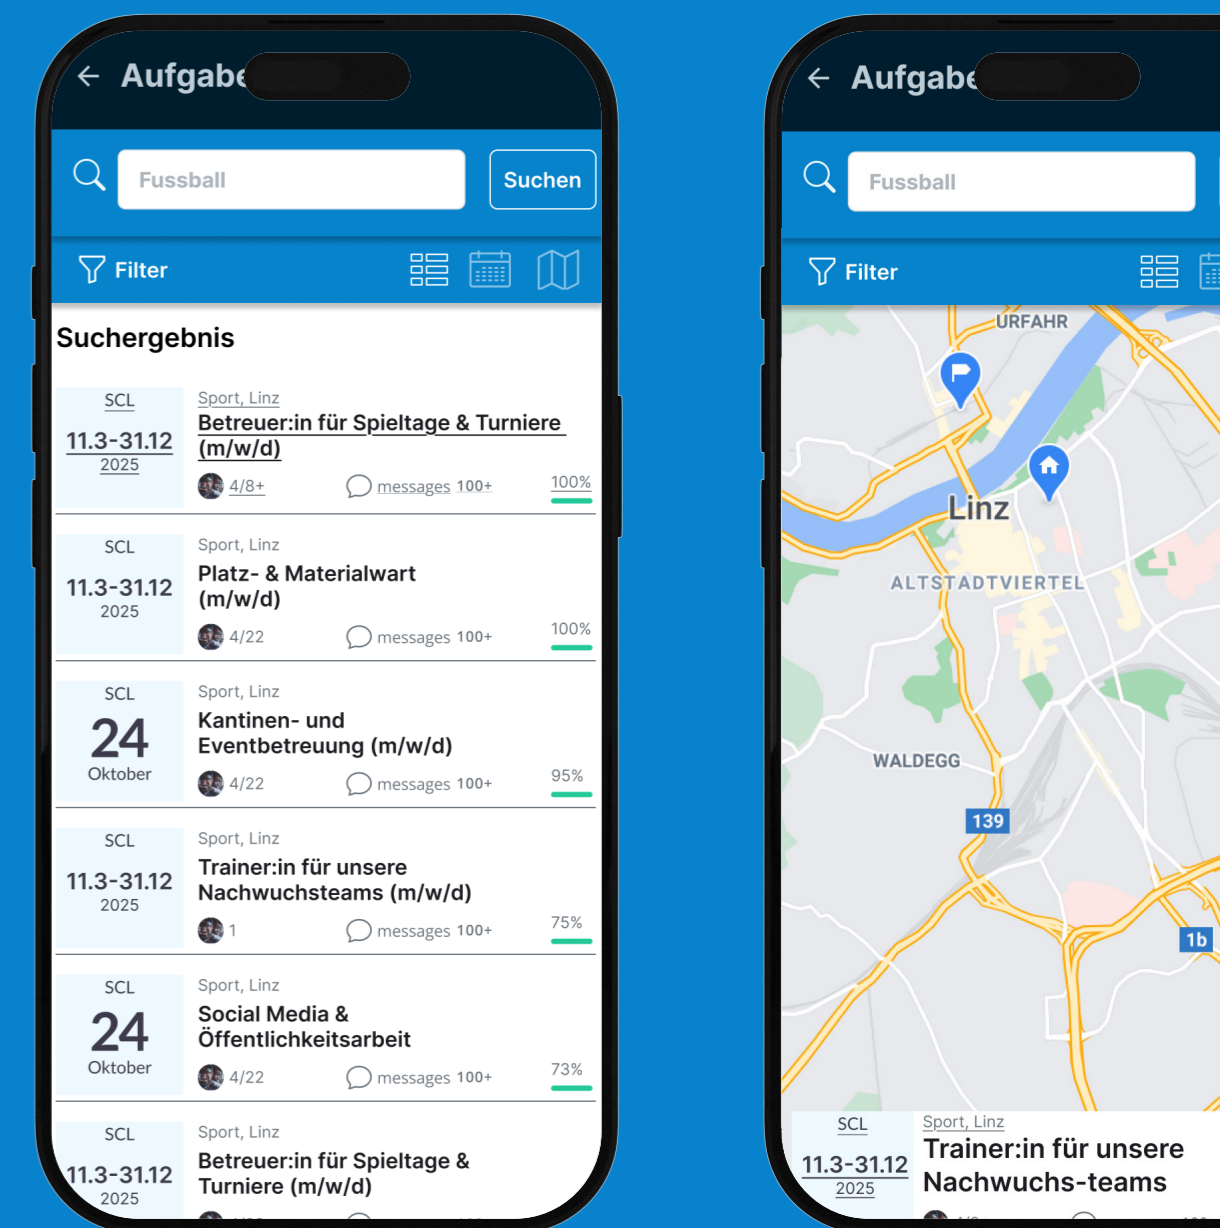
← Aufgabe

Fussball

Suchen

Filter

Suchergebnis

SCL
11.3-31.12
2025

Sport, Linz
Betreuer:in für Spieltage & Turniere (m/w/d)
4/8+
messages 100+
100%

SCL
11.3-31.12
2025

Sport, Linz
Platz- & Materialwart (m/w/d)
4/22
messages 100+
100%

SCL
24
Oktober

Sport, Linz
Kantinen- und Eventbetreuung (m/w/d)
4/22
messages 100+
95%

SCL
11.3-31.12
2025

Sport, Linz
Trainer:in für unsere Nachwuchsteams (m/w/d)
1
messages 100+
75%

SCL
24
Oktober

Sport, Linz
Social Media & Öffentlichkeitsarbeit
4/22
messages 100+
73%

SCL
11.3-31.12
2025

Sport, Linz
Betreuer:in für Spieltage & Turniere (m/w/d)

← Aufgabe

Fussball

Filter

URFAHR
Linz
ALTSTADTVIERTEL
WALDEGG
139
1b

SCL
11.3-31.12
2025

Sport, Linz
Trainer:in für unsere Nachwuchs-teams